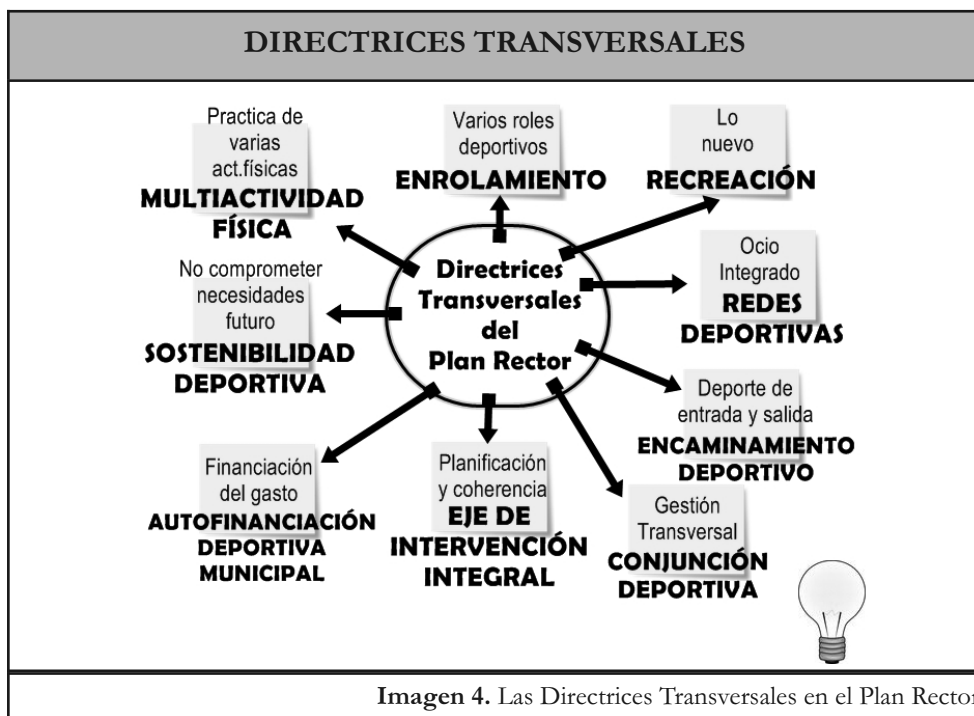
DIRECTRICES TRANSVERSALES

Directrices Transversales del Plan Rector

Practica de varias act.físicas
MULTIACTIVIDAD FÍSICA

Varios roles deportivos
ENROLAMIENTO

Lo nuevo
RECREACIÓN

Ocio Integrado
REDES DEPORTIVAS

No comprometer necesidades futuro
SOSTENIBILIDAD DEPORTIVA

Deporte de entrada y salida
ENCAMINAMIENTO DEPORTIVO

Financiación del gasto
AUTOFINANCIACIÓN DEPORTIVA MUNICIPAL

Planificación y coherencia
EJE DE INTERVENCIÓN INTEGRAL

Gestión Transversal
CONJUNCIÓN DEPORTIVA

Imagen 4. Las Directrices Transversales en el Plan Rector